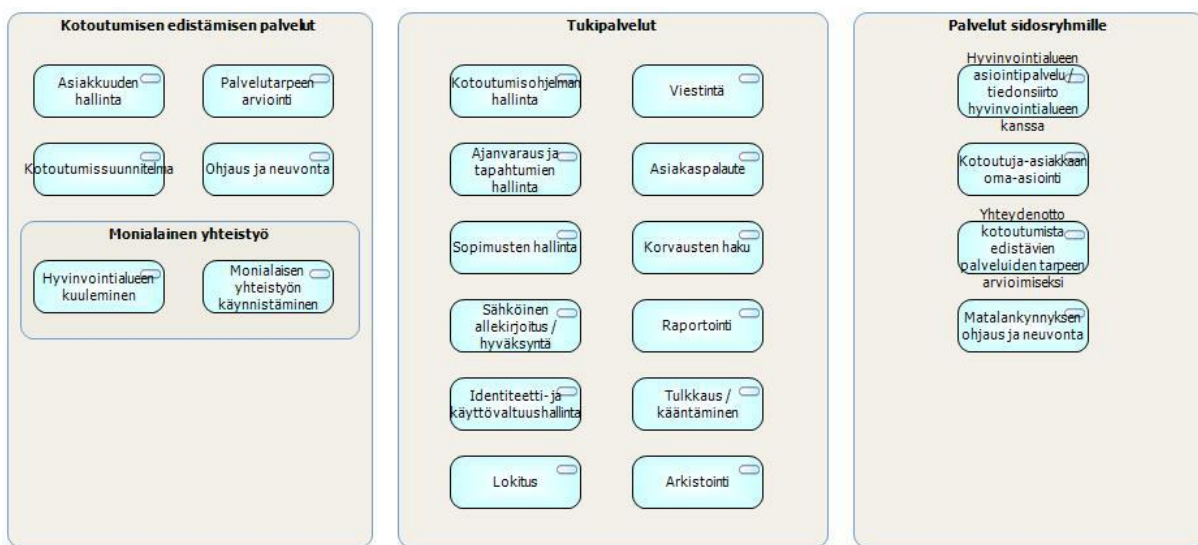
Kotoutumisen edistämisen palvelut

Asiakkuuden hallinta

Palvelutarpeen arviointi

Kotoutumissuunnitelma

Ohjaus ja neuvonta

Monialainen yhteistyö

Hyvinvointialueen kuuleminen

Monialaisen yhteistyön käynnistäminen

Tukipalvelut

Kotoutumisohjelman hallinta

Viestintä

Ajanvaraus ja tapahtumien hallinta

Asiakaspalaute

Sopimusten hallinta

Korvausten haku

Sähköinen allekirjoitus / hyväksyntä

Raportointi

Identiteetti- ja käyttövaltuushallinta

Tulkkaus / kääntäminen

Lokitus

Arkistointi

Palvelut sidosryhmille

Hyvinvointialueen asiointipalvelu / tiedonsiirto hyvinvointialueen kanssa

Kotoutuja-asiakkaan oma-asiointi

Yhteydenotto kotoutumista edistävien palveluiden tarpeen arvioimiseksi

Matalankynnyksen ohjaus ja neuvonta